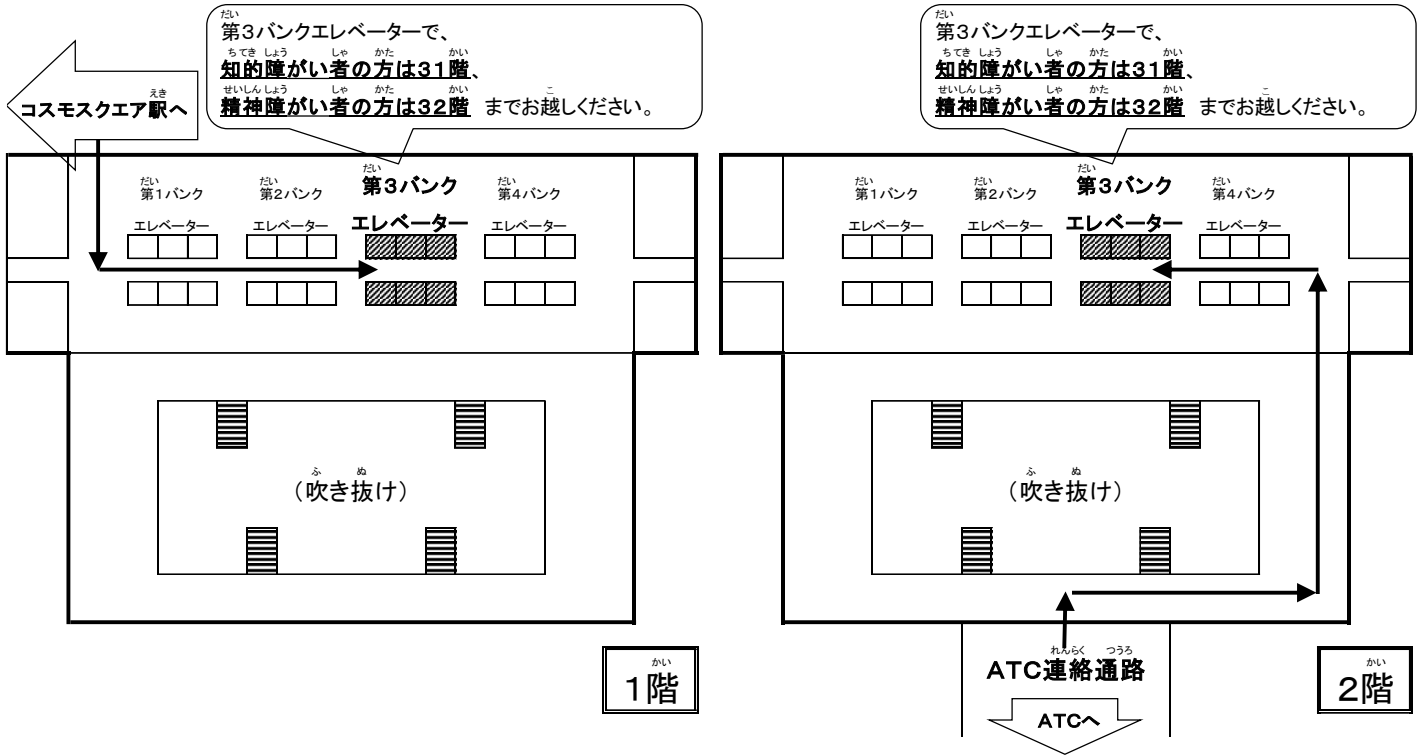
第3バンクエレベーターで、
知的障がい者の方は31階、
精神障がい者の方は32階 までお越しください。

コスモスクエア駅へ

第1バンク エレベーター
第2バンク エレベーター
第3バンク エレベーター
第4バンク エレベーター

（吹き抜け）

1階

第3バンクエレベーターで、
知的障がい者の方は31階、
精神障がい者の方は32階 までお越しください。

第1バンク エレベーター
第2バンク エレベーター
第3バンク エレベーター
第4バンク エレベーター

（吹き抜け）

ATC連絡通路

ATCへ

2階